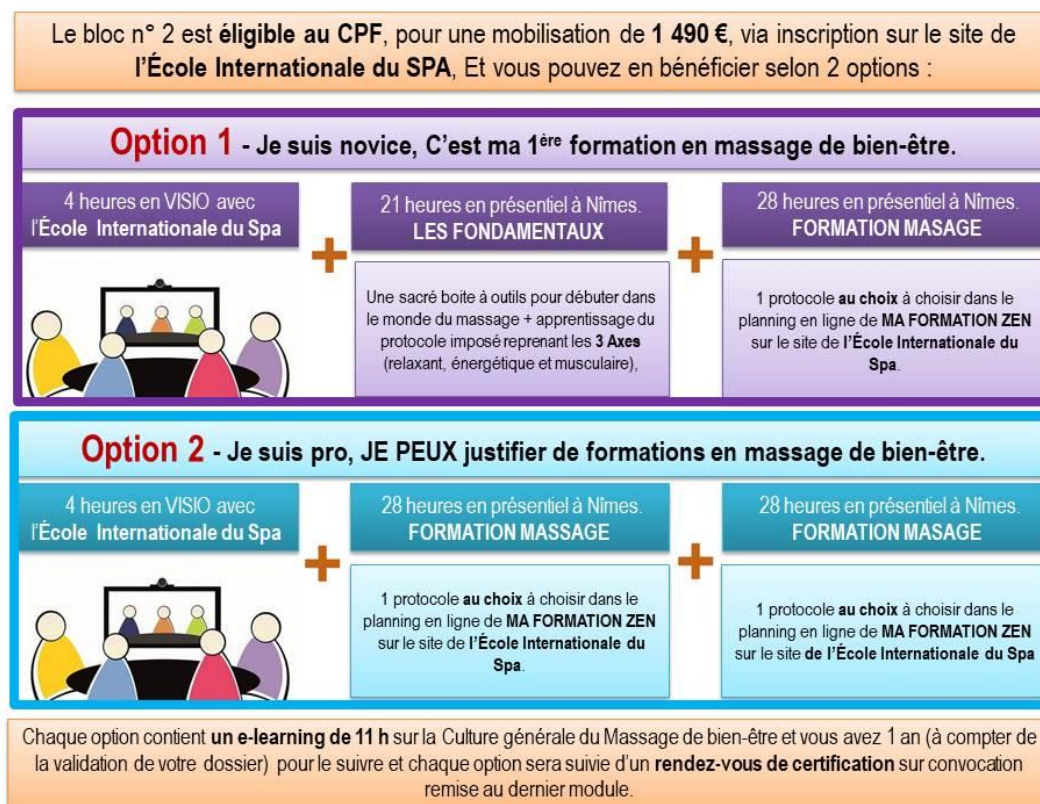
Le bloc n° 2 est éligible au CPF, pour une mobilisation de 1 490 €, via inscription sur le site de l'École Internationale du SPA, Et vous pouvez en bénéficier selon 2 options :

Option 1 - Je suis novice, C'est ma 1ère formation en massage de bien-être.

4 heures en VISIO avec l'École Internationale du Spa

+

21 heures en présentiel à Nîmes. LES FONDAMENTAUX

Une sacré boite à outils pour débuter dans le monde du massage + apprentissage du protocole imposé reprenant les 3 Axes (relaxant, énergétique et musculaire),

+

28 heures en présentiel à Nîmes. FORMATION MASAGE

1 protocole au choix à choisir dans le planning en ligne de MA FORMATION ZEN sur le site de l'École Internationale du Spa.

Option 2 - Je suis pro, JE PEUX justifier de formations en massage de bien-être.

4 heures en VISIO avec l'École Internationale du Spa

+

28 heures en présentiel à Nîmes. FORMATION MASSAGE

1 protocole au choix à choisir dans le planning en ligne de MA FORMATION ZEN sur le site de l'École Internationale du Spa.

+

28 heures en présentiel à Nîmes. FORMATION MASAGE

1 protocole au choix à choisir dans le planning en ligne de MA FORMATION ZEN sur le site de l'École Internationale du Spa

Chaque option contient un e-learning de 11 h sur la Culture générale du Massage de bien-être et vous avez 1 an (à compter de la validation de votre dossier) pour le suivre et chaque option sera suivie d'un rendez-vous de certification sur convocation remise au dernier module.